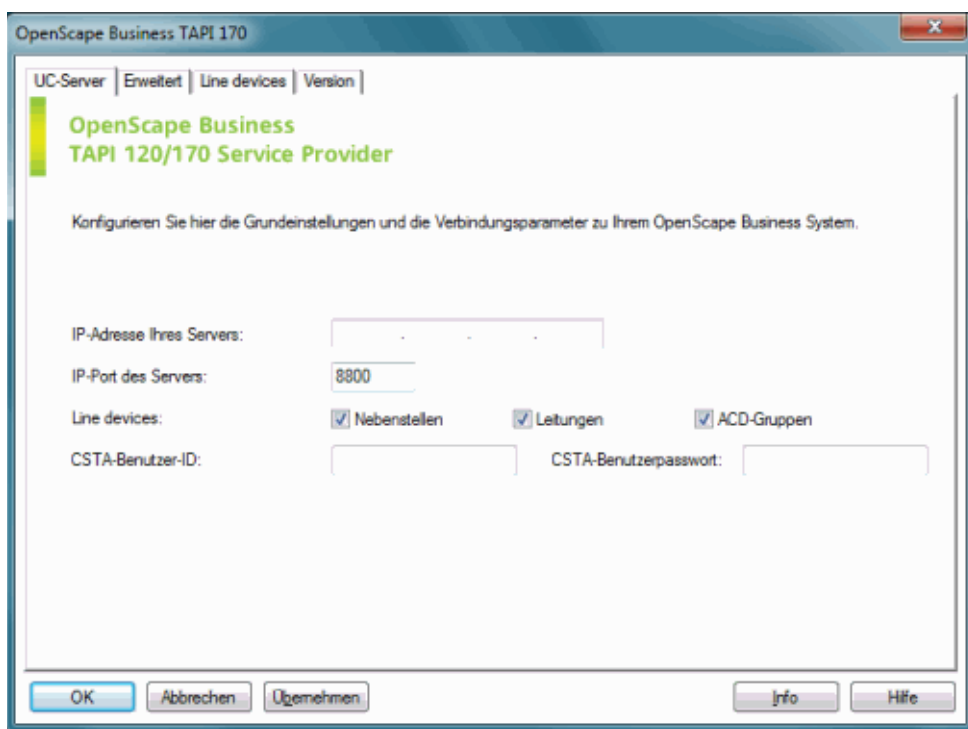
OpenScape Business TAPI 170

UC-Server | Erweitert | Line devices | Version

OpenScape Business
TAPI 120/170 Service Provider

Konfigurieren Sie hier die Grundeinstellungen und die Verbindungsparameter zu Ihrem OpenScape Business System.

IP-Adresse Ihres Servers: . . .

IP-Port des Servers: 8800

Line devices: Nebenstellen Leitungen ACD-Gruppen

CSTA-Benutzer-ID: CSTA-Benutzerpasswort:

OK Abbrechen Übernehmen Info Hilfe